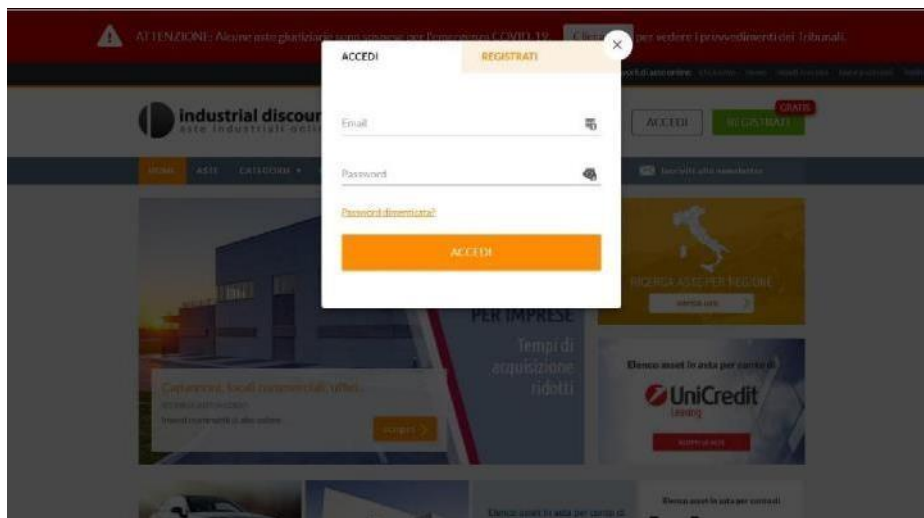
ATTENZIONE: Alcune aste giudiziarie sono sospese per l'emergenza COVID-19. Clicca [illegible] per vedere i provvedimenti dei Tribunali.

ACCEDI

REGISTRATI

Email

Password

Password dimenticata?

ACCEDI

industrial discount
aste industriali online

ACCEDI

GRATIS

REGISTRATI

HOME

ASTE

CATEGORIE

Iscriviti alla newsletter

RICERCA ASTE PER REGIONE

PER IMPRESE

Tempi di acquisizione ridotti

Capannoni, locali commerciali, uffici...

Elenco asset in asta per conto di

UniCredit

Leasing

Elenco asset in asta per conto di

Elenco asset in asta per conto di